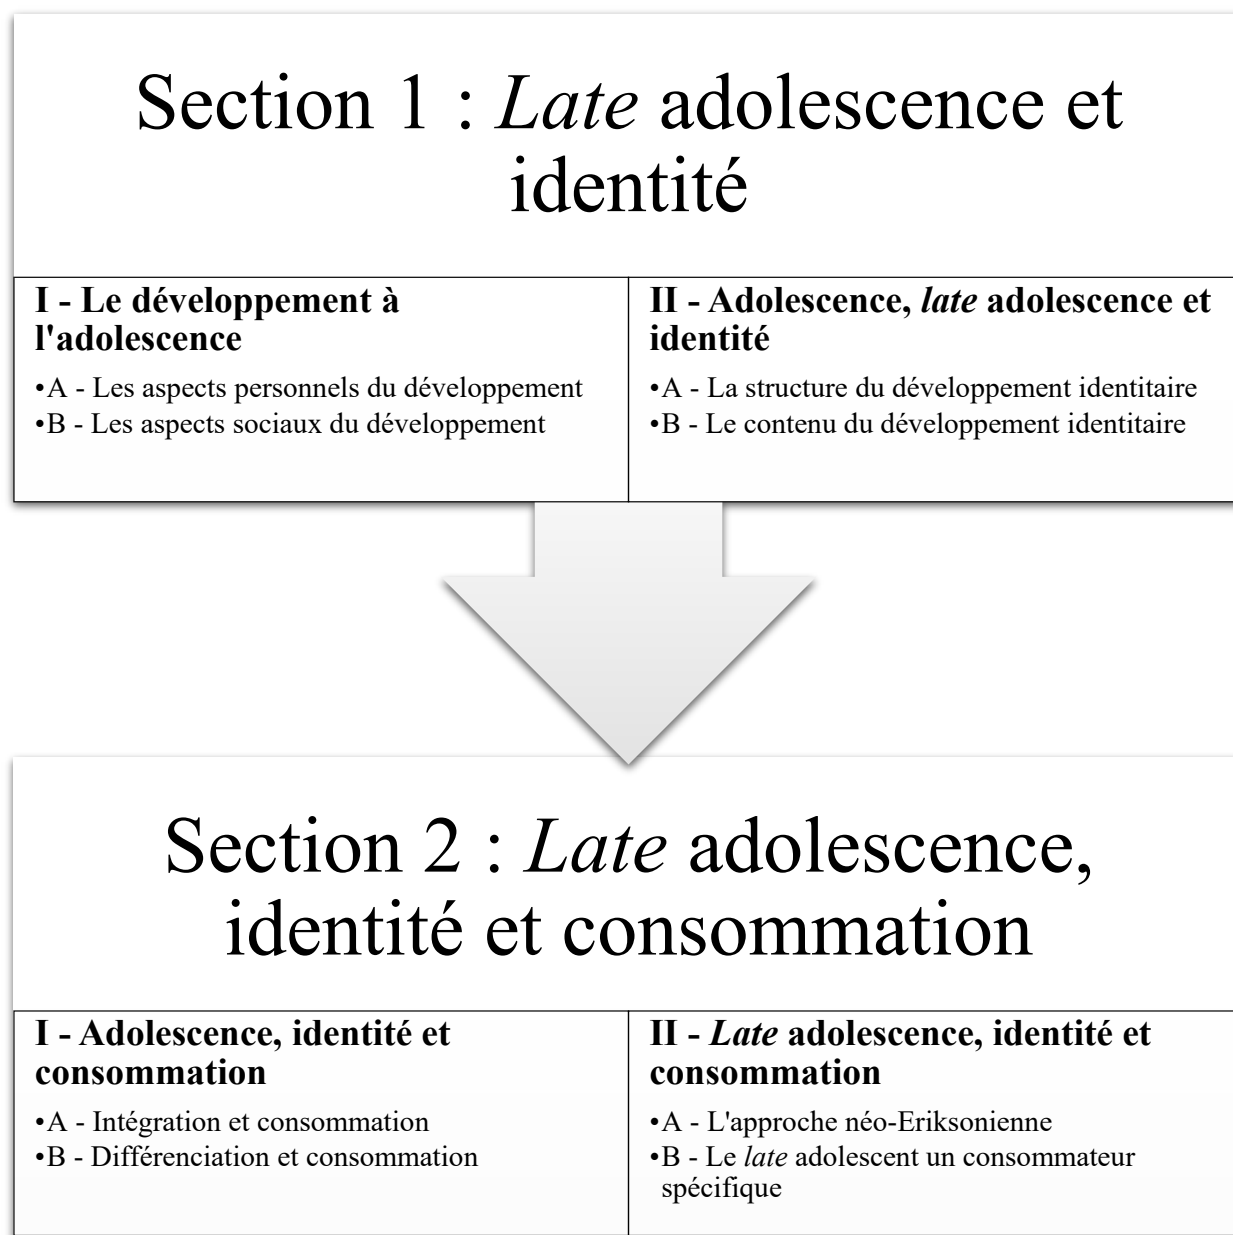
Section 1 : Late adolescence et identité

I - Le développement à l'adolescence

•A - Les aspects personnels du développement
•B - Les aspects sociaux du développement

II - Adolescence, late adolescence et identité

•A - La structure du développement identitaire
•B - Le contenu du développement identitaire

Section 2 : Late adolescence, identité et consommation

I - Adolescence, identité et consommation

•A - Intégration et consommation
•B - Différenciation et consommation

II - Late adolescence, identité et consommation

•A - L'approche néo-Eriksonienne
•B - Le late adolescent un consommateur spécifique